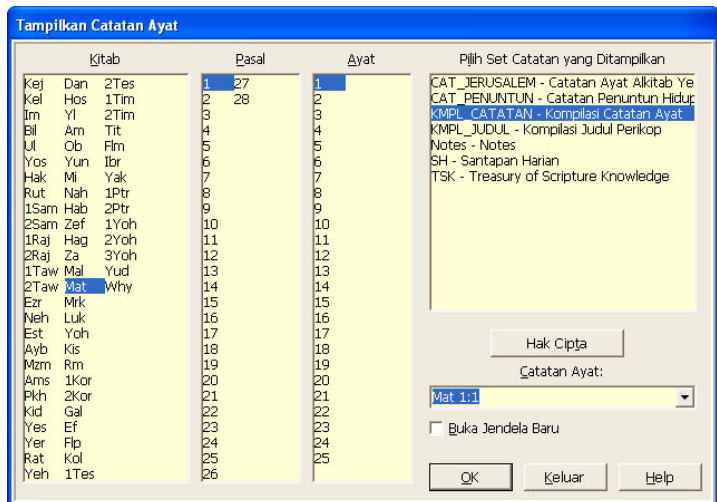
Tampilkan Catatan Ayat

Kitab

Kej Dan 2Tes
Kel Hos 1Tim
Im Yl 2Tim
Bil Am Tit
Ul Ob Flm
Yos Yun Ibr
Hak Mi Yak
Rut Nah 1Ptr
1Sam Hab 2Ptr
2Sam Zef 1Yoh
1Raj Hag 2Yoh
2Raj Za 3Yoh
1Taw Mal Yud
2Taw Mat Why
Ezr Mrk
Neh Luk
Est Yoh
Ayb Kis
Mzm Rm
Ams 1Kor
Pkh 2Kor
Kid Gal
Yes Ef
Yer Flp
Rat Kol
Yeh 1Tes

Pasal

1 27
2 28
3
4
5
6
7
8
9
10
11
12
13
14
15
16
17
18
19
20
21
22
23
24
25
26

Ayat

1
2
3
4
5
6
7
8
9
10
11
12
13
14
15
16
17
18
19
20
21
22
23
24
25

Pilih Set Catatan yang Ditampilkan

CAT_JERUSALEM - Catatan Ayat Alkitab Ye
CAT_PENUNTUN - Catatan Penuntun Hidup
KMPL_CATATAN - Kompilasi Catatan Ayat
KMPL_JUDUL - Kompilasi Judul Perikop
Notes - Notes
SH - Santapan Harian
TSK - Treasury of Scripture Knowledge

Hak Cipta

Catatan Ayat:

Mat 1:1

Buka Jendela Baru

OK Keluar Help